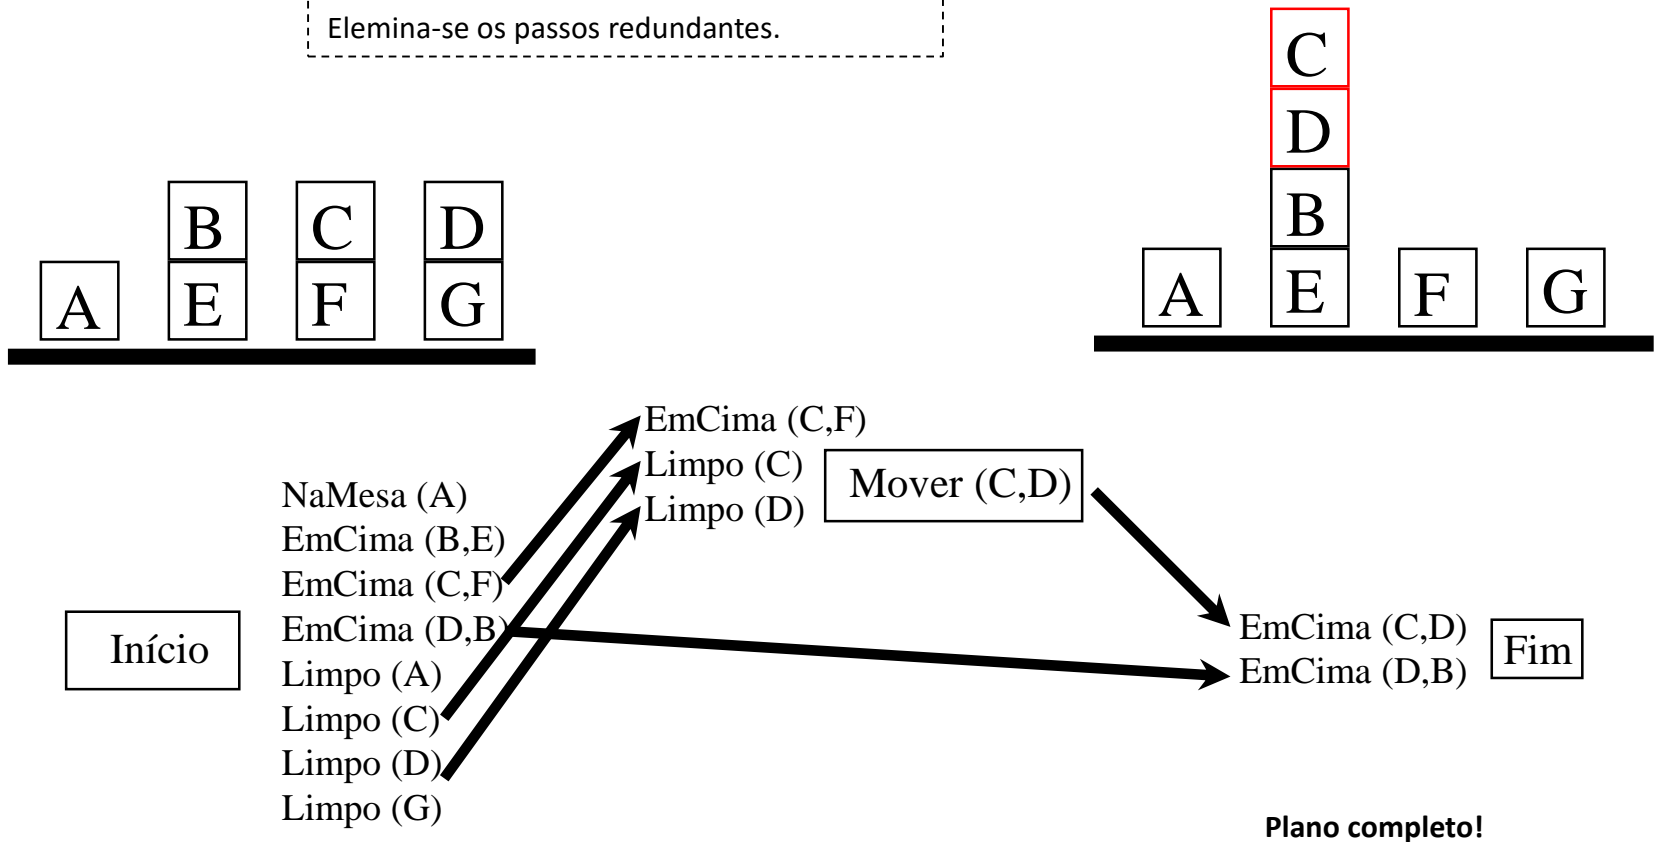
Elemina-se os passos redundantes.

C
D
B
A E F G

B C D
A E F G

EmCima (C,F)
Limpo (C)
Limpo (D)

Mover (C,D)

NaMesa (A)
EmCima (B,E)
EmCima (C,F)
EmCima (D,B)
Limpo (A)
Limpo (C)
Limpo (D)
Limpo (G)

Início

EmCima (C,D)
EmCima (D,B)

Fim

Plano completo!